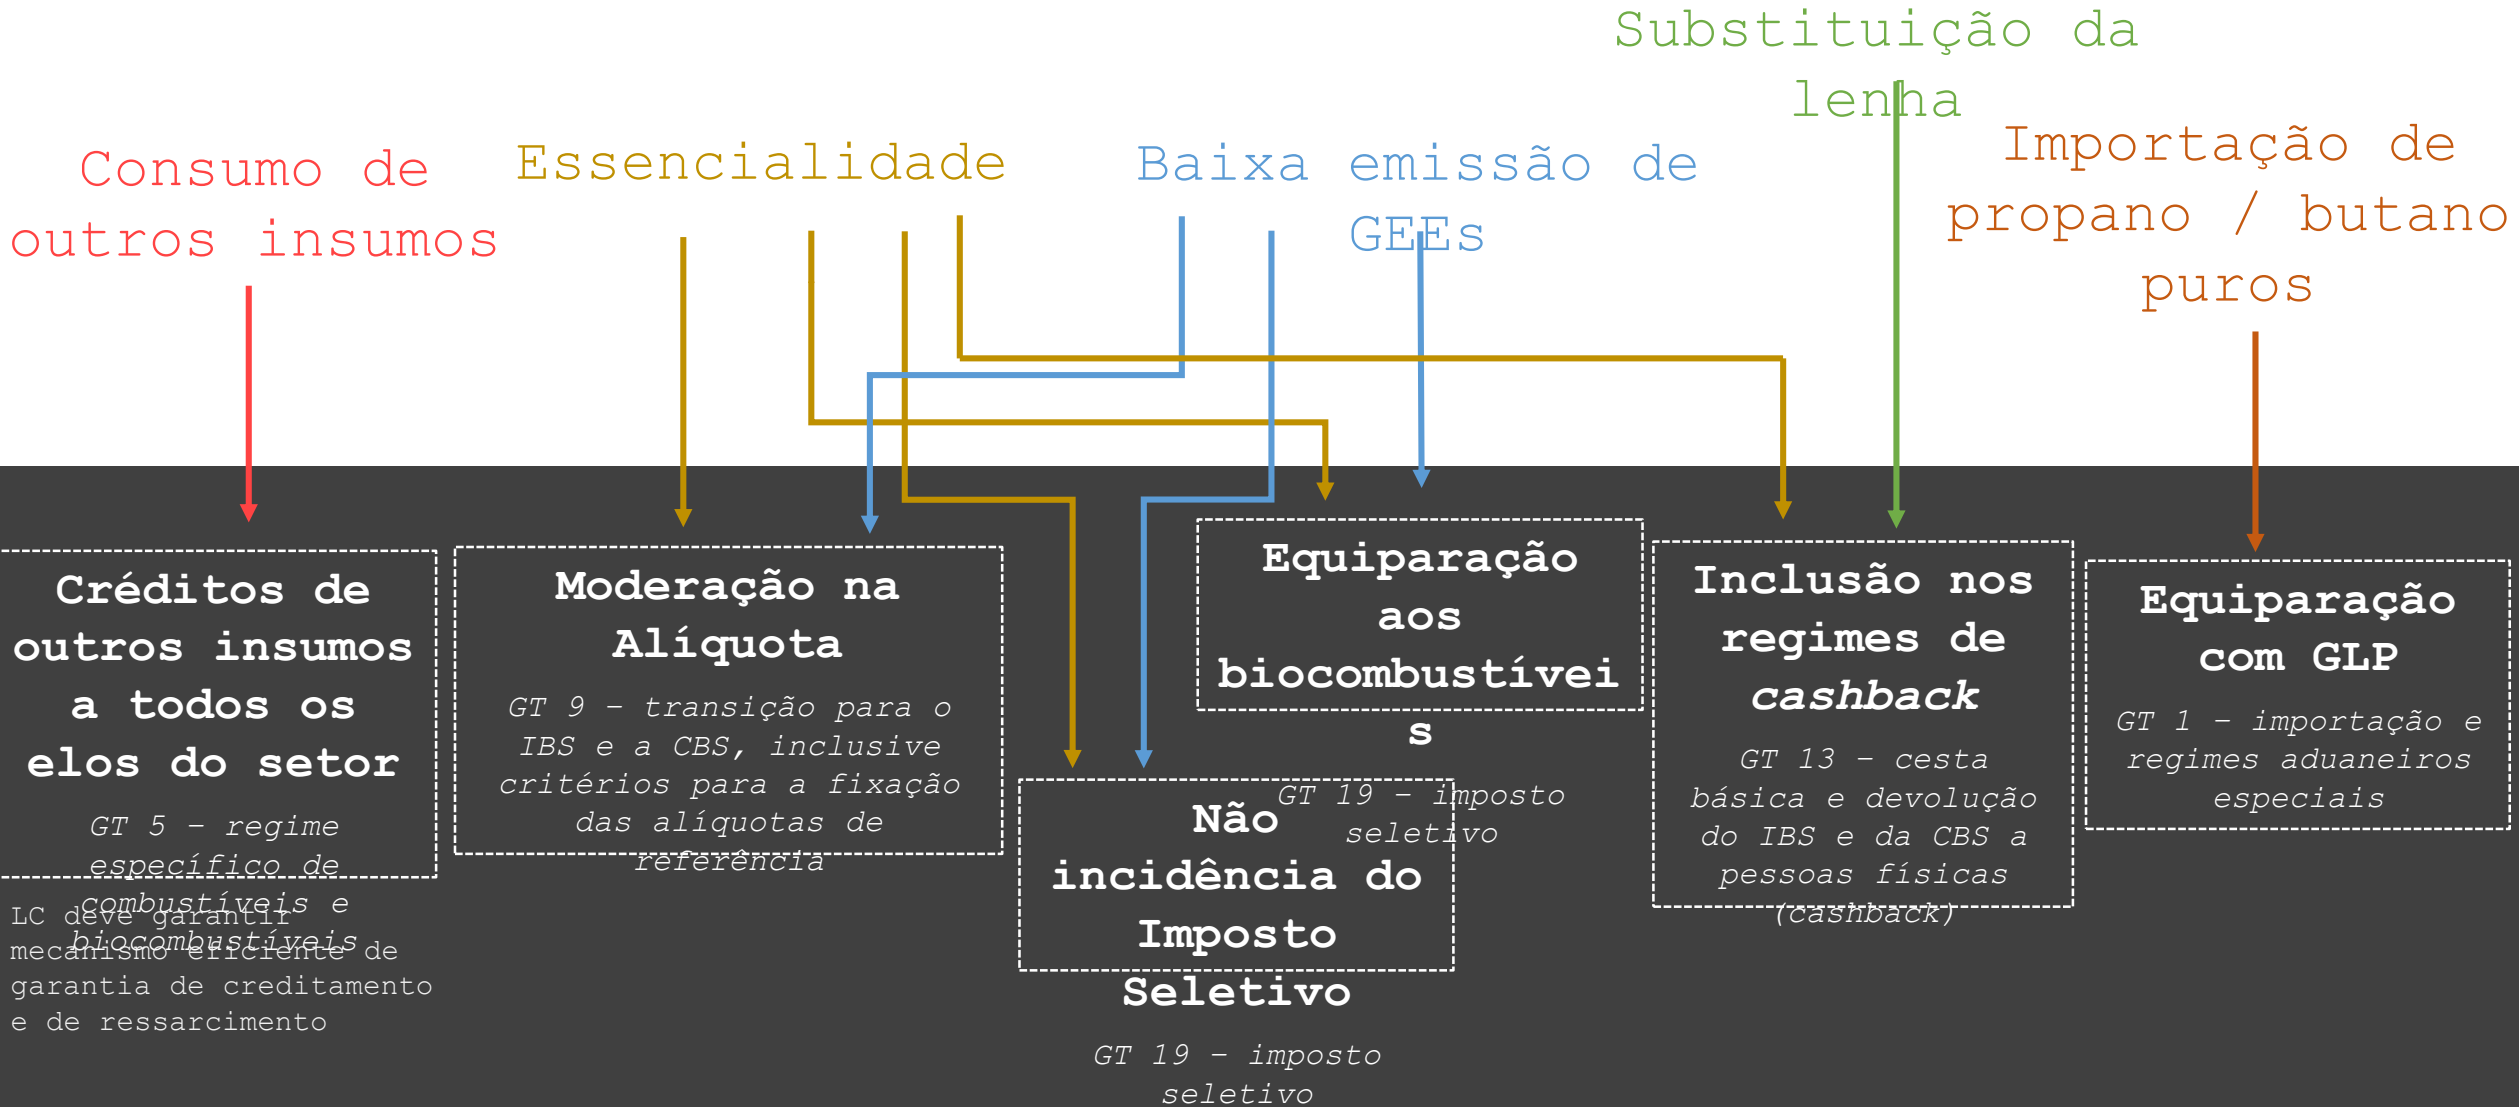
Substituição da lenha

Consumo de outros insumos

Essencialidade

Baixa emissão de GEEs

Importação de propano / butano puros

Créditos de outros insumos a todos os elos do setor

GT 5 – regime específico de combustíveis e biocombustíveis

LC deve garantir mecanismo eficiente de garantia de creditamento e de ressarcimento

Moderação na Alíquota

GT 9 – transição para o IBS e a CBS, inclusive critérios para a fixação das alíquotas de referência

Equiparação aos biocombustíveis

GT 19 – imposto seletivo

Não incidência do Imposto Seletivo

GT 19 – imposto seletivo

Inclusão nos regimes de *cashback*

GT 13 – cesta básica e devolução do IBS e da CBS a pessoas físicas (cashback)

Equiparação com GLP

GT 1 – importação e regimes aduaneiros especiais